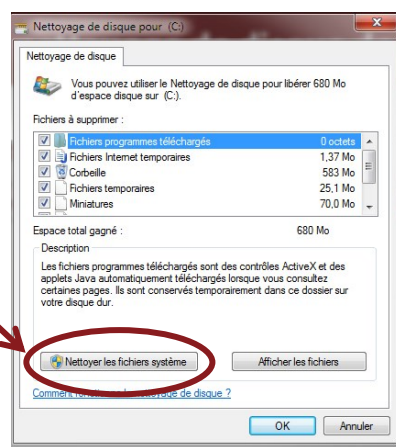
Nettoyage de disque pour (C:)

Nettoyage de disque

Vous pouvez utiliser le Nettoyage de disque pour libérer 680 Mo d'espace disque sur (C:).

Fichiers à supprimer :

| | |
|---|---|
| Fichiers programmes téléchargés | 0 octets |
| Fichiers Internet temporaires | 1,37 Mo |
| Corbeille | 583 Mo |
| Fichiers temporaires | 25,1 Mo |
| Miniatures | 70,0 Mo |

Espace total gagné : 680 Mo

Description

Les fichiers programmes téléchargés sont des contrôles ActiveX et des applets Java automatiquement téléchargés lorsque vous consultez certaines pages. Ils sont conservés temporairement dans ce dossier sur votre disque dur.

Nettoyer les fichiers système

Afficher les fichiers

Comment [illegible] Nettoyage de disque ?

OK

Annuler